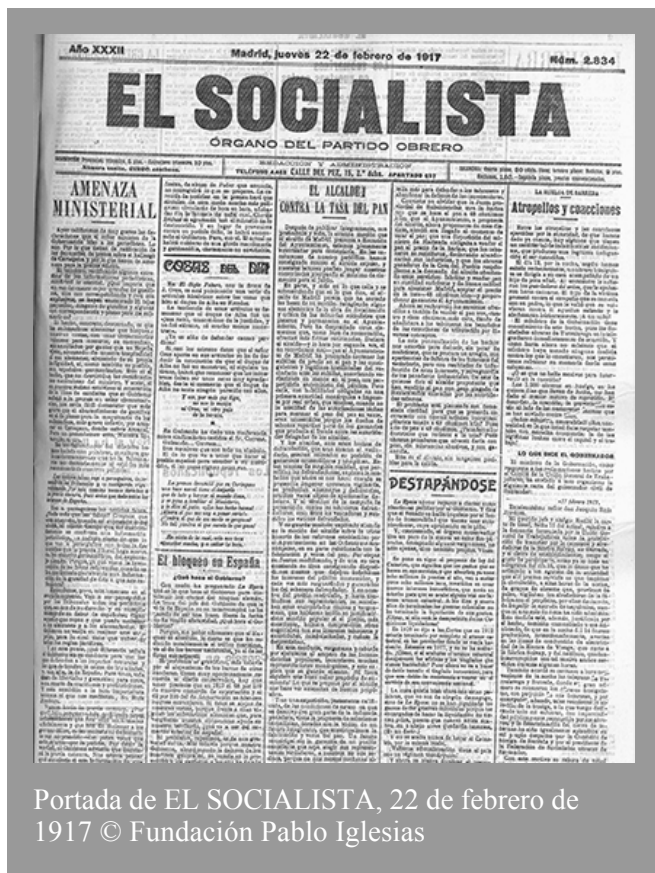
Año XXXII

Madrid, jueves 22 de febrero de 1917

Núm. 2.834

EL SOCIALISTA

ÓRGANO DEL PARTIDO OBRERO

REDACCIÓN Y ADMINISTRACIÓN: TELÉFONO 4.465 CALLE DEL PEZ, 18, 2.º dcha. APARTADO 637

AMENAZA MINISTERIAL

COSAS DEL DÍA

El bloqueo en España

EL ALCALDE CONTRA LA TASA DEL PAN

DESTAPÁNDOSE

Atropellos y coacciones

LO QUE DICE EL GOBERNADOR

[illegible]

Portada de EL SOCIALISTA, 22 de febrero de 1917 © Fundación Pablo Iglesias